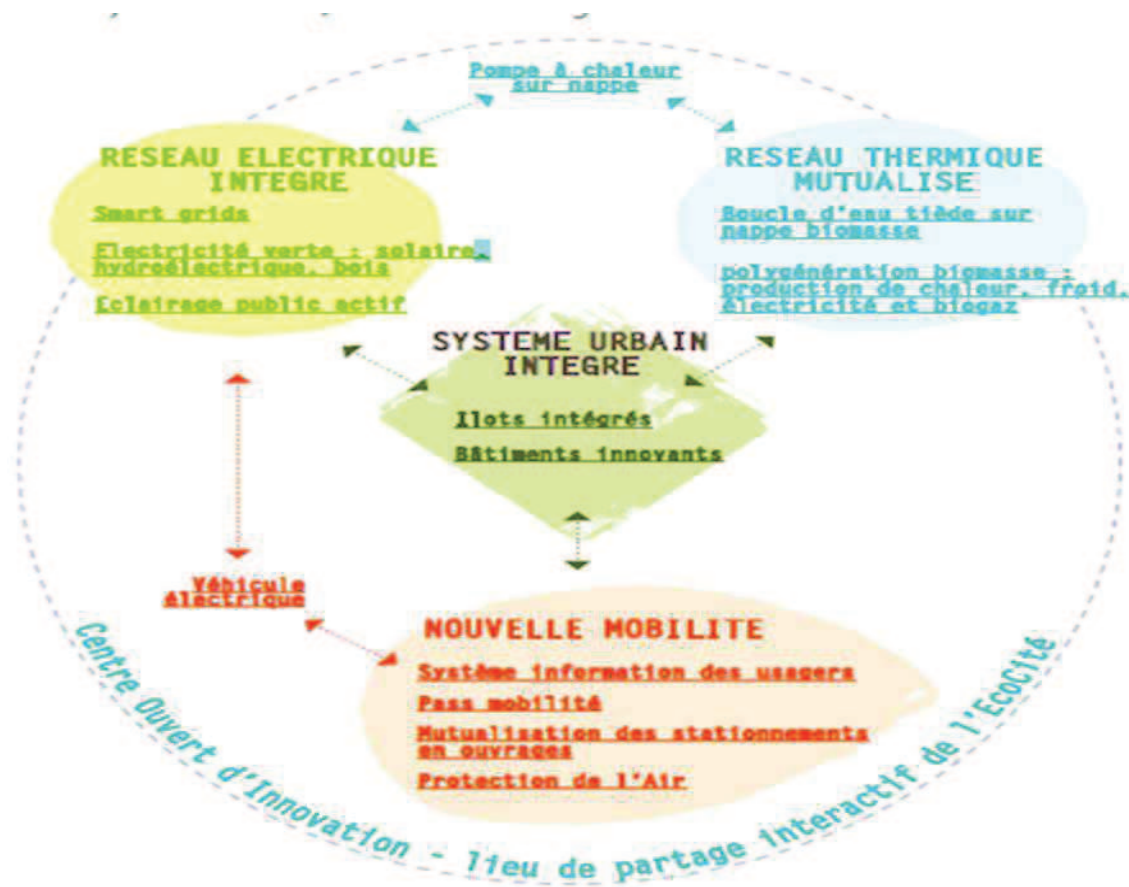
Pompe à chaleur sur nappe

RESEAU ELECTRIQUE INTEGRE

Smart grids

Electricité verte : solaire, hydroélectrique, bois

Eclairage public actif

RESEAU THERMIQUE MUTUALISE

Boucle d'eau tiède sur nappe biomasse

polygénération biomasse : production de chaleur, froid, électricité et biogaz

SYSTEME URBAIN INTEGRE

Ilots intégrés

Bâtiments innovants

Véhicule électrique

NOUVELLE MOBILITE

Système information des usagers

Pass mobilité

Mutualisation des stationnements en ouvrages

Protection de l'Air

Centre Ouvert d'Innovation - lieu de partage interactif de l'EcoCité